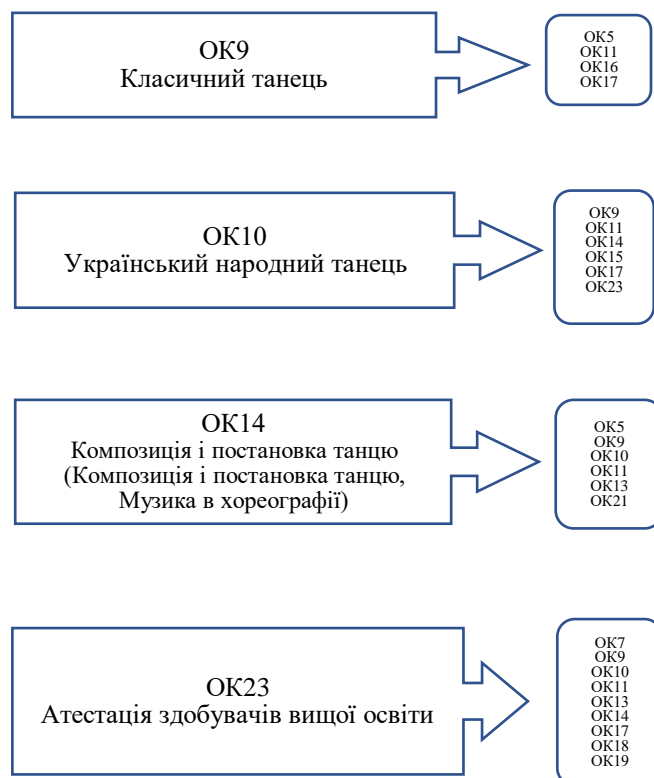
ОК9
Класичний танець

ОК5
ОК11
ОК16
ОК17

ОК10
Український народний танець

ОК9
ОК11
ОК14
ОК15
ОК17
ОК23

ОК14
Композиція і постановка танцю
(Композиція і постановка танцю,
Музика в хореографії)

ОК5
ОК9
ОК10
ОК11
ОК13
ОК21

ОК23
Атестація здобувачів вищої освіти

ОК7
ОК9
ОК10
ОК11
ОК13
ОК14
ОК17
ОК18
ОК19